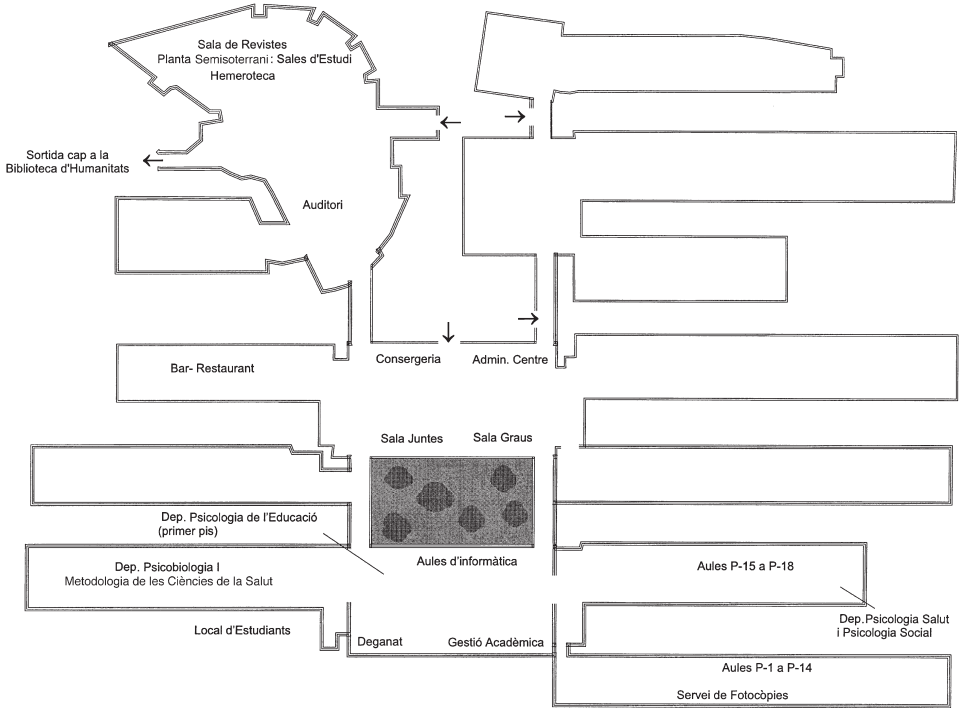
Sala de Revistes
Planta Semisoterrani : Sales d'Estudi
Hemeroteca

Sortida cap a la
Biblioteca d'Humanitats

Auditori

Consergeria

Admin. Centre

Bar- Restaurant

Sala Juntes

Sala Graus

Dep. Psicologia de l'Educació
(primer pis)

Aules d'informàtica

Dep. Psicobiologia I
Metodologia de les Ciències de la Salut

Aules P-15 a P-18

Dep. Psicologia Salut
i Psicologia Social

Local d'Estudiants

Deganat

Gestió Acadèmica

Aules P-1 a P-14

Servei de Fotocòpies